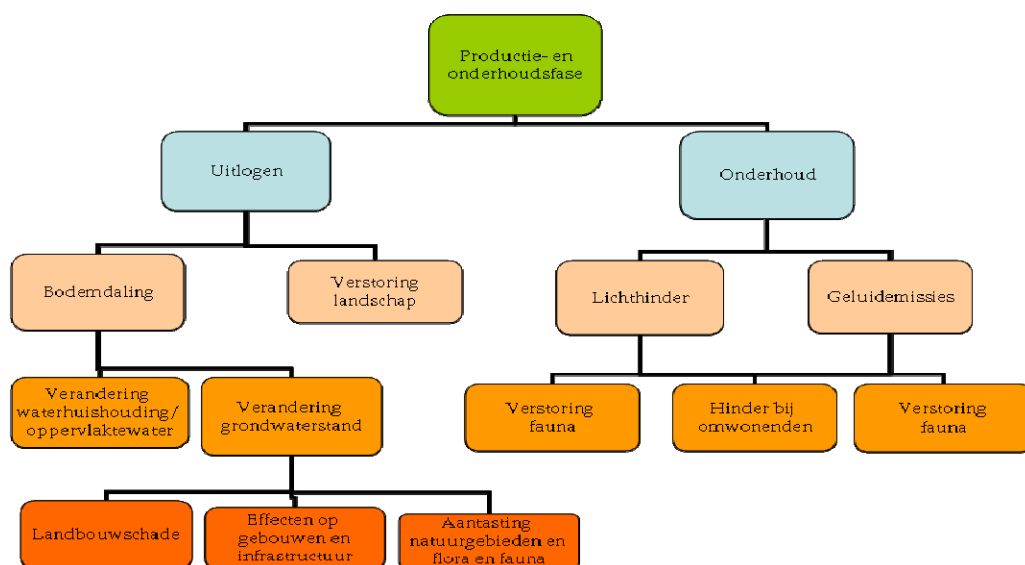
Productie- en onderhoudsfase

Uitlogen

Onderhoud

Bodemdaling

Verstoring landschap

Lichthinder

Geluidemissies

Verandering waterhuishouding/ oppervlaktewater

Verandering grondwaterstand

Verstoring fauna

Hinder bij omwonenden

Verstoring fauna

Landbouwschade

Effecten op gebouwen en infrastructuur

Aantasting natuurgebieden en flora en fauna